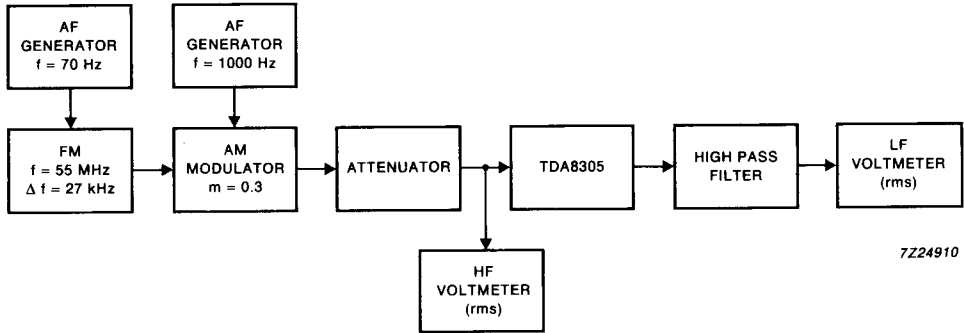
AF GENERATOR $f = 70$ Hz

AF GENERATOR $f = 1000$ Hz

FM $f = 55$ MHz $\Delta f = 27$ kHz

AM MODULATOR $m = 0.3$

ATTENUATOR

TDA8305

HIGH PASS FILTER

LF VOLTMETER (rms)

HF VOLTMETER (rms)

7Z24910